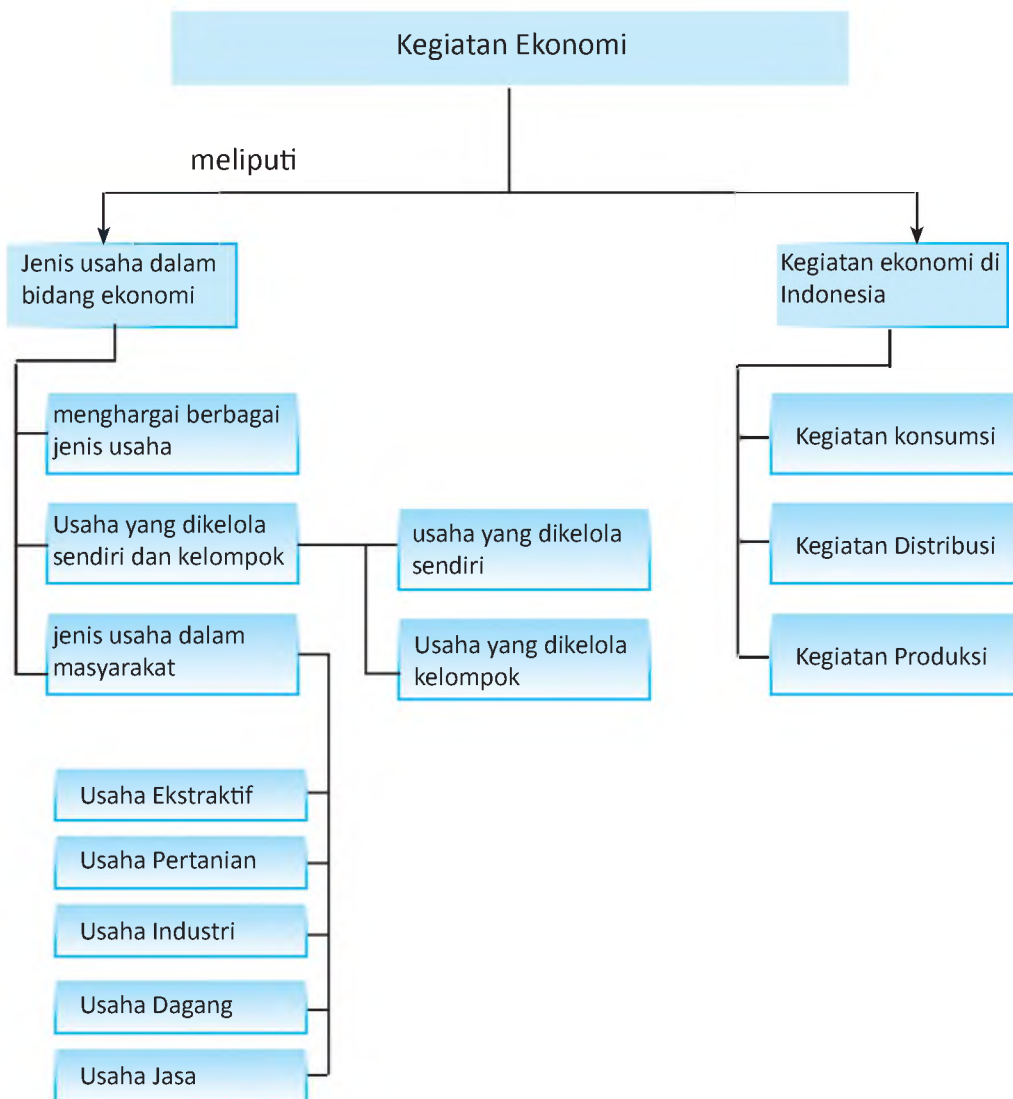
Kegiatan Ekonomi

meliputi

Jenis usaha dalam bidang ekonomi

menghargai berbagai jenis usaha

Usaha yang dikelola sendiri dan kelompok

usaha yang dikelola sendiri

Usaha yang dikelola kelompok

jenis usaha dalam masyarakat

Usaha Ekstraktif

Usaha Pertanian

Usaha Industri

Usaha Dagang

Usaha Jasa

Kegiatan ekonomi di Indonesia

Kegiatan konsumsi

Kegiatan Distribusi

Kegiatan Produksi